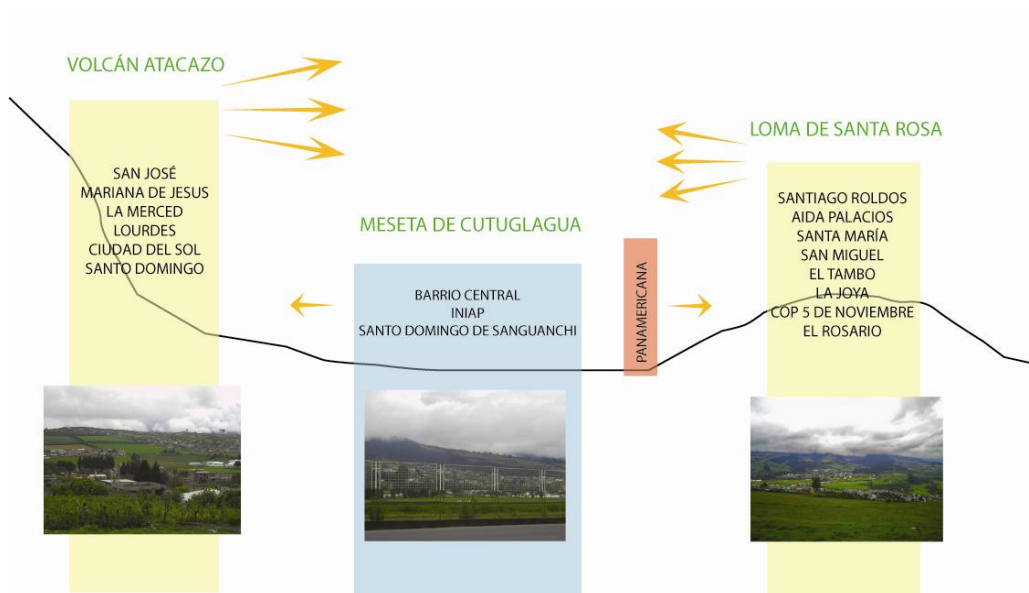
VOLCÁN ATACAZO

SAN JOSÉ
MARIANA DE JESUS
LA MERCED
LOURDES
CIUDAD DEL SOL
SANTO DOMINGO

MESETA DE CUTUGLAGUA

BARRIO CENTRAL
INIAP
SANTO DOMINGO DE SANGUANCHI

PANAMERICANA

LOMA DE SANTA ROSA

SANTIAGO ROLDOS
AIDA PALACIOS
SANTA MARÍA
SAN MIGUEL
EL TAMBO
LA JOYA
COP 5 DE NOVIEMBRE
EL ROSARIO